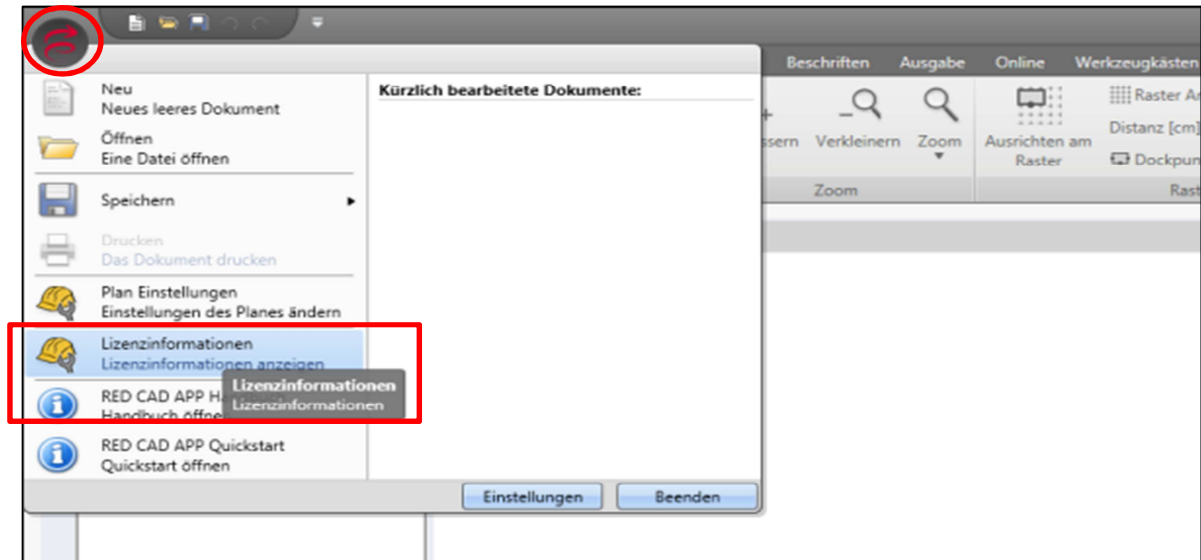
Beschriften Ausgabe Online Werkzeugkästen

Neu
Neues leeres Dokument

Öffnen
Eine Datei öffnen

Speichern

Drucken
Das Dokument drucken

Plan Einstellungen
Einstellungen des Planes ändern

Lizenzinformationen
Lizenzinformationen anzeigen

RED CAD APP Ha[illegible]
Handbuch öffne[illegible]

Lizenzinformationen
Lizenzinformationen

RED CAD APP Quickstart
Quickstart öffnen

Kürzlich bearbeitete Dokumente:

ssern Verkleinern Zoom

Zoom

Ausrichten am Raster

Raster A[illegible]
Distanz [cm]
Dockpun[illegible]

Ras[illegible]

Einstellungen Beenden